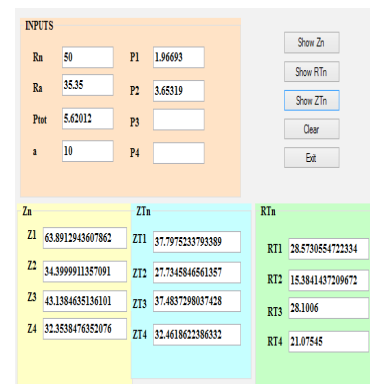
INPUTS

Rn 50
Ra 35.35
Ptot 5.62012
a 10

P1 1.96693
P2 3.65319
P3
P4

Show Zn
Show RTn
Show ZTn
Clear
Exit

Zn
Z1 63.8912943607862
Z2 34.3999911357091
Z3 43.1384635136101
Z4 32.3538476352076

ZTn
ZT1 37.7975233793389
ZT2 27.7345846561357
ZT3 37.4837298037428
ZT4 32.4618622386332

RTn
RT1 28.5730554722334
RT2 15.3841437209672
RT3 28.1006
RT4 21.07545